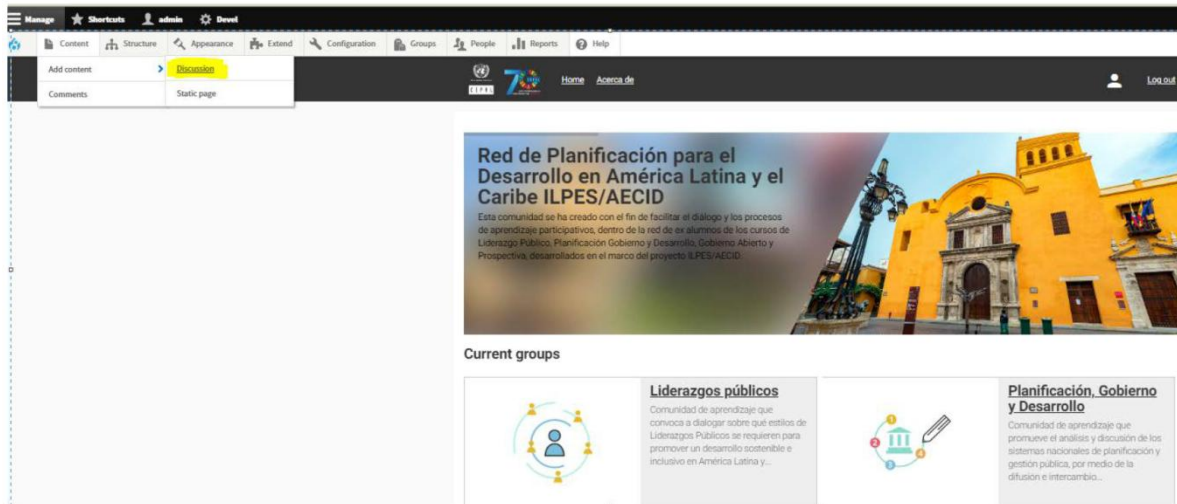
Manage Shortcuts admin Devel

Content Structure Appearance Extend Configuration Groups People Reports Help

Add content Discussion

Comments Static page

CEPAL 70

Home Acerca de

Log out

Red de Planificación para el Desarrollo en América Latina y el Caribe ILPES/AECID

Esta comunidad se ha creado con el fin de facilitar el diálogo y los procesos de aprendizaje participativos, dentro de la red de ex alumnos de los cursos de Liderazgo Público, Planificación Gobierno y Desarrollo, Gobierno Abierto y Prospectiva, desarrollados en el marco del proyecto ILPES/AECID.

Current groups

Liderazgos públicos

Comunidad de aprendizaje que convoca a dialogar sobre qué estilos de Liderazgos Públicos se requieren para promover un desarrollo sostenible e inclusivo en América Latina y...

Planificación, Gobierno y Desarrollo

Comunidad de aprendizaje que promueve el análisis y discusión de los sistemas nacionales de planificación y gestión pública, por medio de la difusión e intercambio...